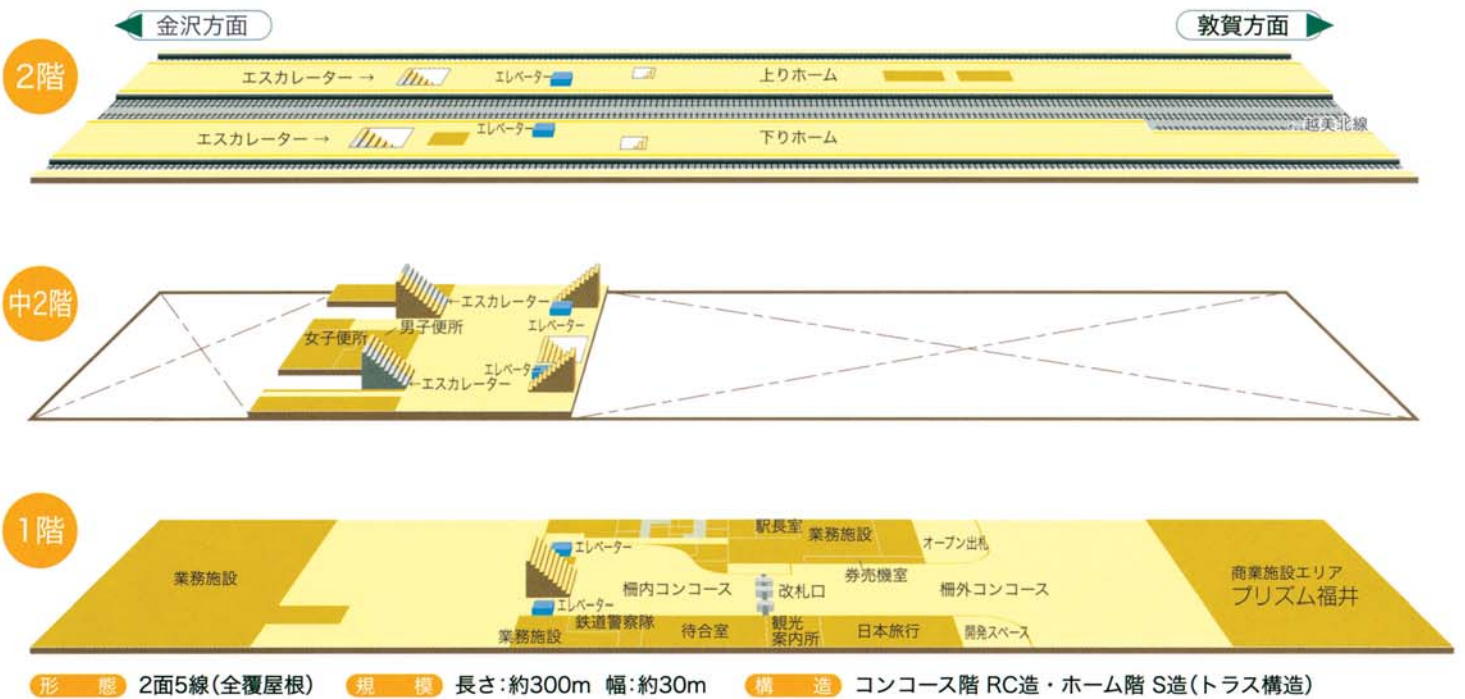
金沢方面

敦賀方面

2階

エスカレーター →

エレベーター

上りホーム

エスカレーター →

エレベーター

下りホーム

越美北線

中2階

エスカレーター

エレベーター

男子便所

女子便所

エレベーター

エスカレーター

1階

業務施設

エレベーター

駅長室

業務施設

オープン出札

棚内コンコース

改札口

券売機室

棚外コンコース

商業施設エリア

プリズム福井

エレベーター

鉄道警察隊

業務施設

待合室

観光案内所

日本旅行

開発スペース

形態 2面5線(全覆屋根)

規模 長さ:約300m 幅:約30m

構造 コンコース階 RC造・ホーム階 S造(トラス構造)